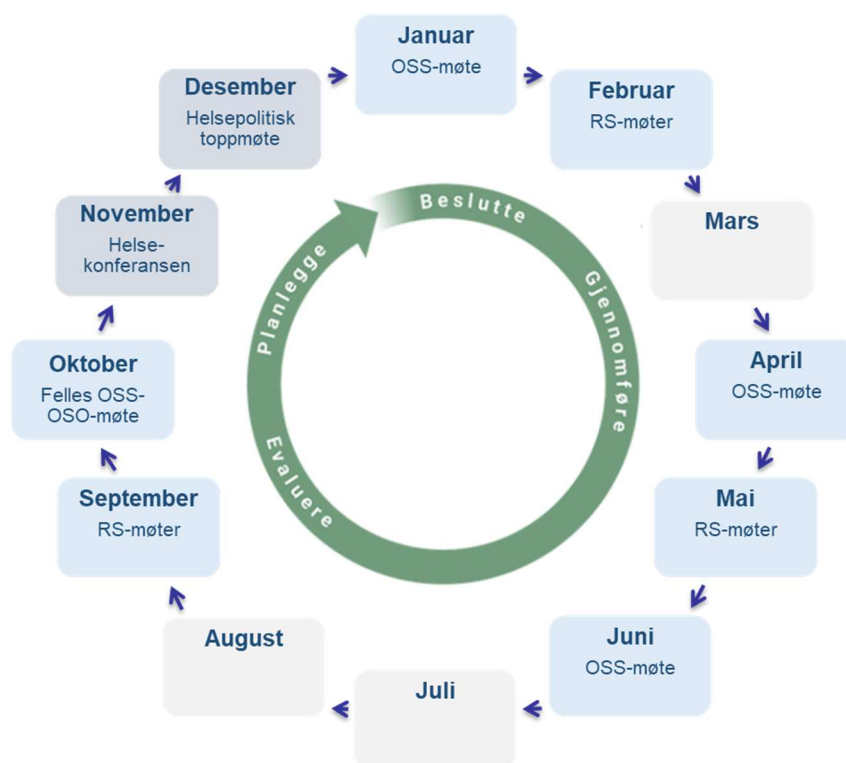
Januar
OSS-møte

Februar
RS-møter

Mars

April
OSS-møte

Mai
RS-møter

Juni
OSS-møte

Juli

August

September
RS-møter

Oktober
Felles OSS-OSO-møte

November
Helsekonferansen

Desember
Helsepolitisk toppmøte

Beslutte
Gjennomføre
Evaluere
Planlegge